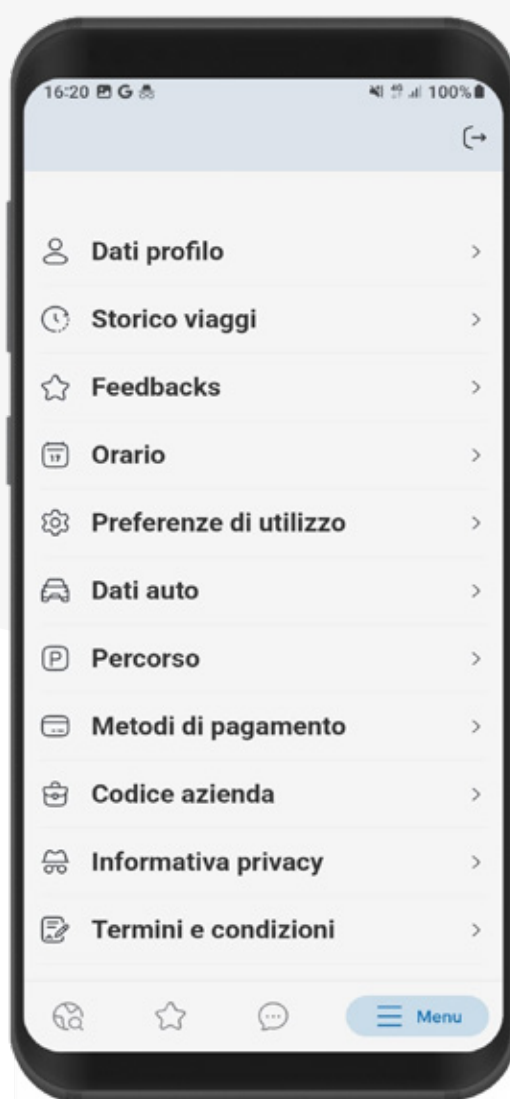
16:20 G 100%

Dati profilo >

Storico viaggi >

Feedbacks >

17 Orario >

Preferenze di utilizzo >

Dati auto >

P Percorso >

Metodi di pagamento >

Codice azienda >

Informativa privacy >

Termini e condizioni >

Menu